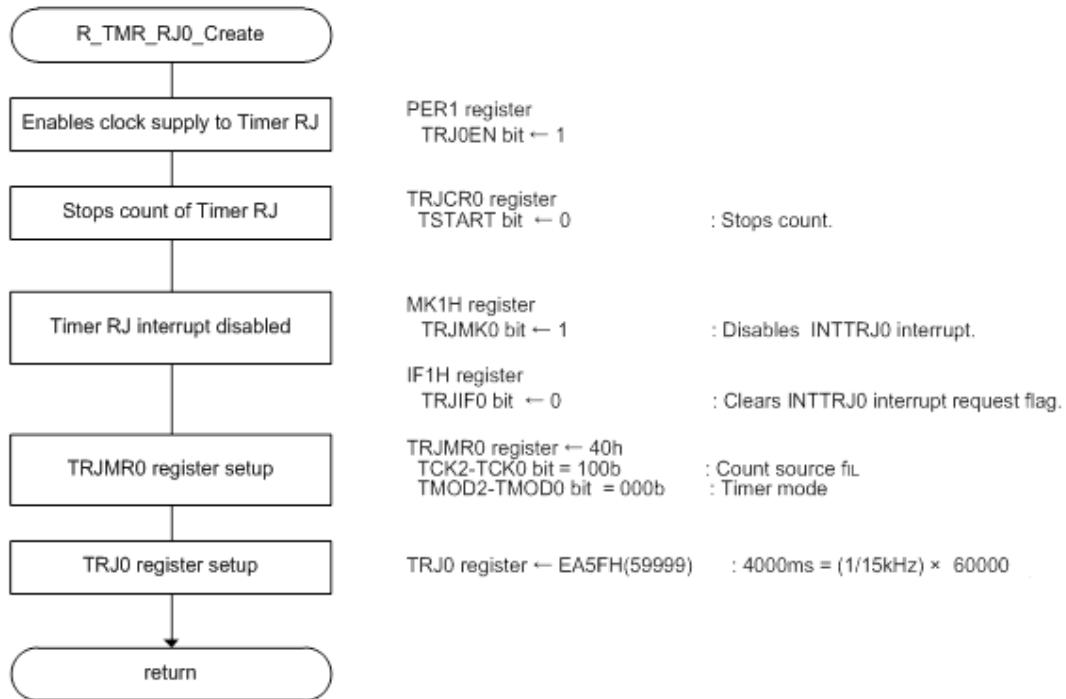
R_TMR_RJ0_Create

Enables clock supply to Timer RJ

PER1 register
TRJ0EN bit ← 1

Stops count of Timer RJ

TRJCR0 register
TSTART bit ← 0 : Stops count.

Timer RJ interrupt disabled

MK1H register
TRJMK0 bit ← 1 : Disables INTTRJ0 interrupt.

IF1H register
TRJIF0 bit ← 0 : Clears INTTRJ0 interrupt request flag.

TRJMR0 register setup

TRJMR0 register ← 40h
TCK2-TCK0 bit = 100b : Count source $f_{IL}$
TMOD2-TMOD0 bit = 000b : Timer mode

TRJ0 register setup

TRJ0 register ← EA5FH(59999) : 4000ms = (1/15kHz) × 60000

return